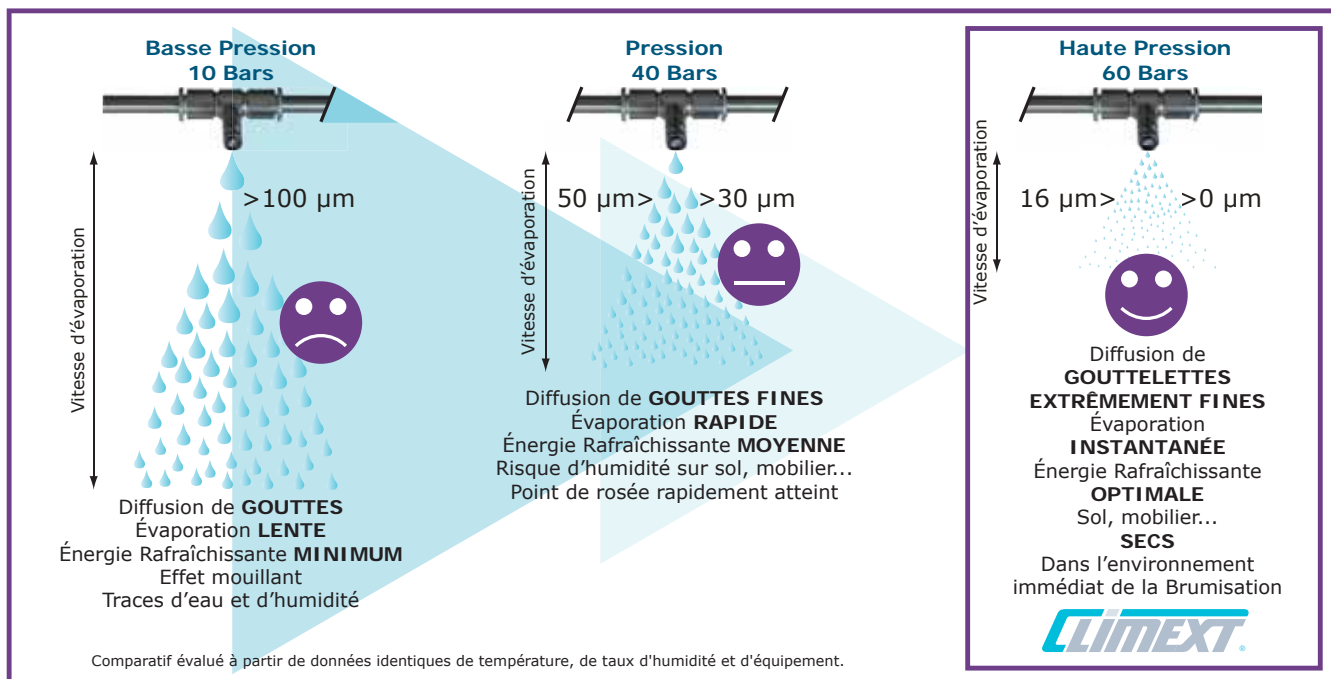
Basse Pression
10 Bars

>100 µm

Vitesse d'évaporation

Diffusion de **GOUTTES**
Évaporation **LENTE**
Énergie Rafraîchissante **MINIMUM**
Effet mouillant
Traces d'eau et d'humidité

Pression
40 Bars

50 µm> >30 µm

Vitesse d'évaporation

Diffusion de **GOUTTES FINES**
Évaporation **RAPIDE**
Énergie Rafraîchissante **MOYENNE**
Risque d'humidité sur sol, mobilier...
Point de rosée rapidement atteint

Haute Pression
60 Bars

16 µm> >0 µm

Vitesse d'évaporation

Diffusion de
**GOUTTELETTES**
**EXTRÊMEMENT FINES**
Évaporation
**INSTANTANÉE**
Énergie Rafraîchissante
**OPTIMALE**
Sol, mobilier...
**SECS**
Dans l'environnement
immédiat de la Brumisation

CLIMEXT®

Comparatif évalué à partir de données identiques de température, de taux d'humidité et d'équipement.